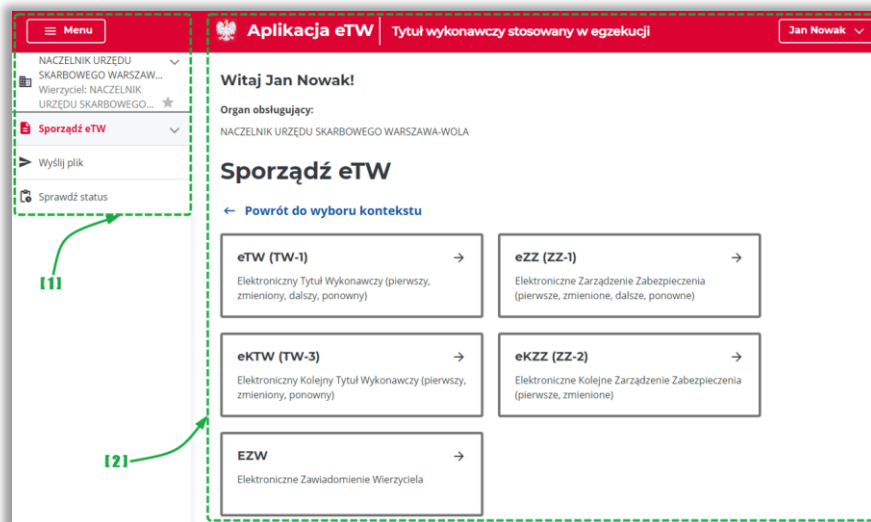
Menu

NACZELNIK URZĘDU SKARBOWEGO WARSZAW...
Wierzyciel: NACZELNIK URZĘDU SKARBOWEGO...

Sporządź eTW

Wyślij plik

Sprawdź status

[1]

[2]

Aplikacja eTW | Tytuł wykonawczy stosowany w egzekucji

Jan Nowak

Witaj Jan Nowak!

Organ obsługujący:

NACZELNIK URZĘDU SKARBOWEGO WARSZAWA-WOLA

Sporządź eTW

← Powrót do wyboru kontekstu

eTW (TW-1) →
Elektroniczny Tytuł Wykonawczy (pierwszy, zmieniony, dalszy, ponowny)

eZZ (ZZ-1) →
Elektroniczne Zarządzenie Zabezpieczenia (pierwsze, zmienione, dalsze, ponowne)

eKTW (TW-3) →
Elektroniczny Kolejny Tytuł Wykonawczy (pierwszy, zmieniony, ponowny)

eKZZ (ZZ-2) →
Elektroniczne Kolejne Zarządzenie Zabezpieczenia (pierwsze, zmienione)

EZW →
Elektroniczne Zawiadomienie Wierzyciela